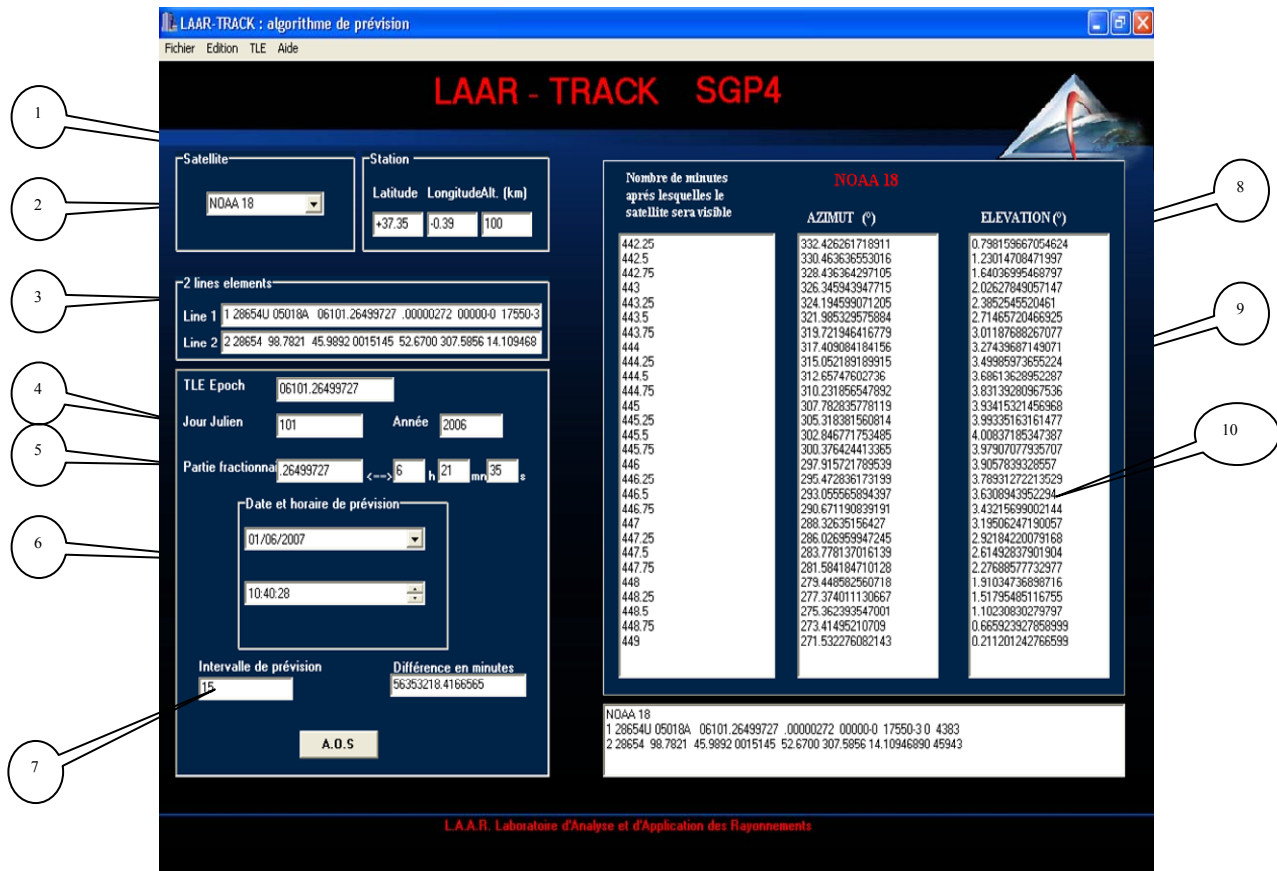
LAAR-TRACK : algorithme de prévision

Fichier Edition TLE Aide

LAAR - TRACK SGP4

1

2

3

4

5

6

7

8

9

10

Satellite
NOAA 18

Station
Latitude Longitude Alt. (km)
+37.35 -0.39 100

2 lines elements
Line 1 1 28654U 05018A 06101.26499727 .00000272 00000-0 17550-3
Line 2 2 28654 98.7821 45.9892 0015145 52.6700 307.5856 14.109468

TLE Epoch 06101.26499727
Jour Julien 101 Année 2006
Partie fractionnai .26499727 <--> 6 h 21 mn 35 s

Date et horaire de prévision
01/06/2007
10:40:28

Intervalle de prévision
15
Différence en minutes
56353218.4166565

A.O.S

Nombre de minutes aprés lesquelles le satellite sera visible

NOAA 18

AZIMUT (°)

ELEVATION (°)

| | | |
|---|---|---|
| 442.25 | 332.426261718911 | 0.798159667054624 |
| 442.5 | 330.463636553016 | 1.23014708471997 |
| 442.75 | 328.436364297105 | 1.64036995468797 |
| 443 | 326.345943947715 | 2.02627849057147 |
| 443.25 | 324.194599071205 | 2.3852545520461 |
| 443.5 | 321.985329575884 | 2.71465720466925 |
| 443.75 | 319.721946416779 | 3.01187688267077 |
| 444 | 317.409084184156 | 3.27439687149071 |
| 444.25 | 315.052189189915 | 3.49985973655224 |
| 444.5 | 312.65747602736 | 3.68613628952287 |
| 444.75 | 310.231856547892 | 3.83139280967536 |
| 445 | 307.782835778119 | 3.93415321456968 |
| 445.25 | 305.318381560814 | 3.99335163161477 |
| 445.5 | 302.846771753485 | 4.00837185347387 |
| 445.75 | 300.376424413365 | 3.97907077935707 |
| 446 | 297.915721789539 | 3.9057839328557 |
| 446.25 | 295.472836173199 | 3.78931272213529 |
| 446.5 | 293.055565894397 | 3.6308943952294 |
| 446.75 | 290.671190839191 | 3.43215699002144 |
| 447 | 288.32635156427 | 3.19506247190057 |
| 447.25 | 286.026959947245 | 2.92184220079168 |
| 447.5 | 283.778137016139 | 2.61492837901904 |
| 447.75 | 281.584184710128 | 2.27688577732977 |
| 448 | 279.448582560718 | 1.91034736898716 |
| 448.25 | 277.374011130667 | 1.51795485116755 |
| 448.5 | 275.362393547001 | 1.10230830279797 |
| 448.75 | 273.41495210709 | 0.665923927858999 |
| 449 | 271.532276082143 | 0.211201242766599 |

NOAA 18
1 28654U 05018A 06101.26499727 .00000272 00000-0 17550-3 0 4383
2 28654 98.7821 45.9892 0015145 52.6700 307.5856 14.10946890 45943

L.A.A.R. Laboratoire d'Analyse et d'Application des Rayonnements